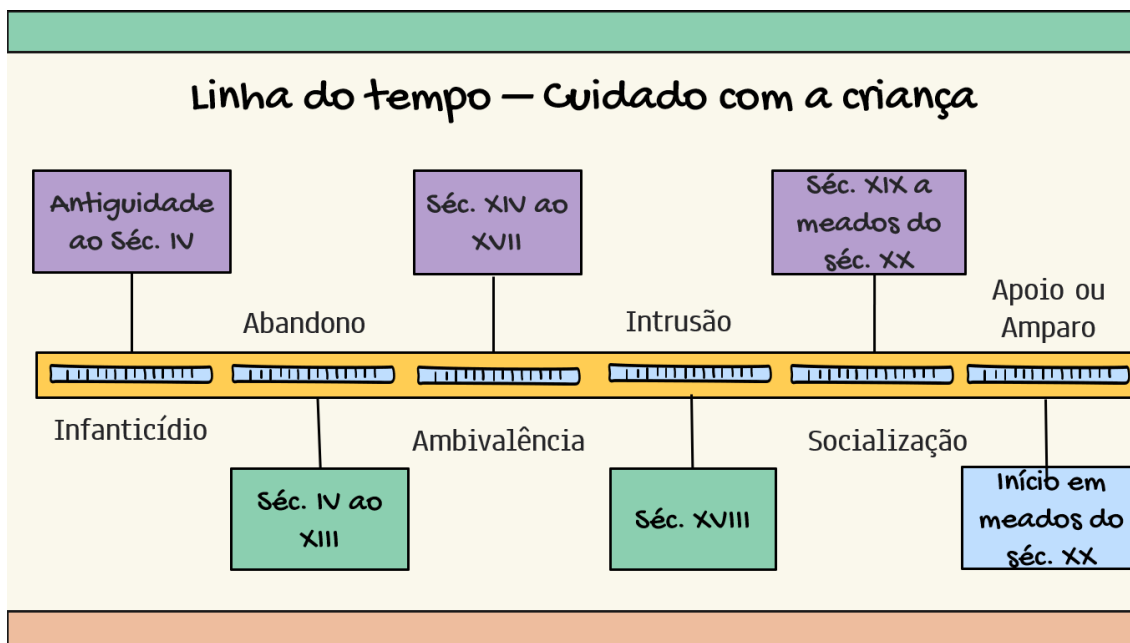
Linha do tempo — Cuidado com a criança

Antiguidade ao Séc. IV

Sec. XIV ao XVII

Séc. XIX a meados do séc. XX

Abandono

Intrusão

Apoio ou Amparo

Infanticídio

Ambivalência

Socialização

Séc. IV ao XIII

Séc. XVIII

Início em meados do séc. XX